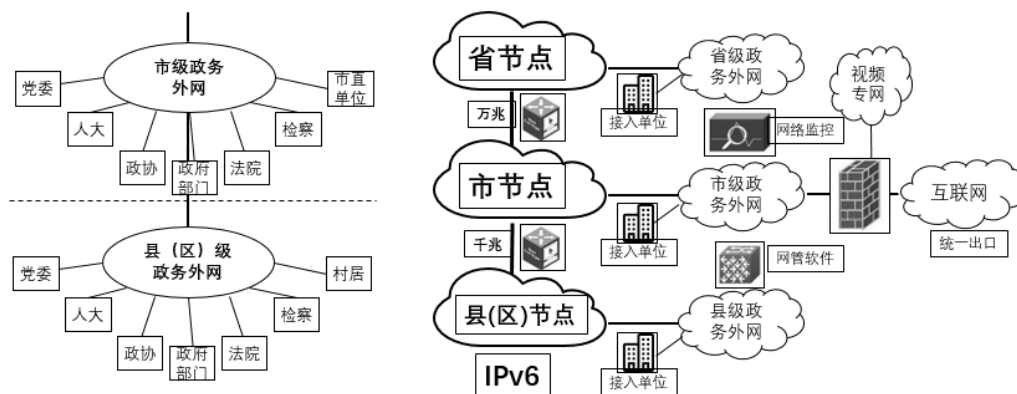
市级政务外网

党委

市直单位

人大

检察

政协

政府部门

法院

县（区）级政务外网

党委

村居

人大

检察

政协

政府部门

法院

省节点

省级政务外网

视频专网

万兆

接入单位

网络监控

市节点

市级政务外网

互联网

千兆

接入单位

统一出口

网管软件

县(区)节点

县级政务外网

IPv6

接入单位